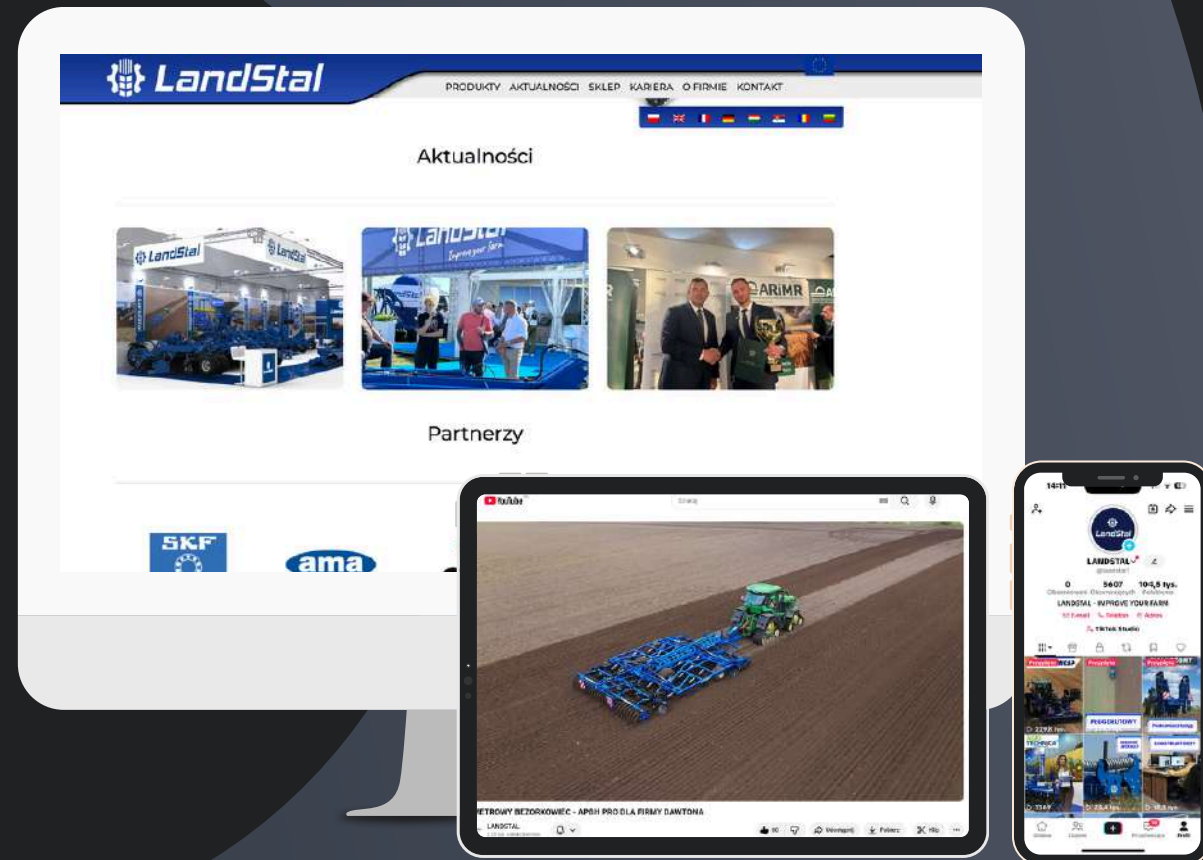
LandStal

PRODUKTY AKTUALNOŚCI SKLEP KARIERA O FIRMIE KONTAKT

Aktualności

LandStal

LandStal

LandStal
Improve your farm

ARiMR

Partnerzy

SKF

ama

YouTube

Szukaj

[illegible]METROWY BEZORKOWIEC - APSH PRO DLA FIRMY DAWTONA

LANDSTAL

90

Udostępnij

Pobierz

Klip

14:11

LandStal

LANDSTAL

@landstal

0 5607 10=5,5 tys.

Obserwowani Obserwujący Polubienia

LANDSTAL - IMPROVE YOUR FARM

E-mail Telefon Adres

TikTok Studio

Przypięte Przypięte Przypięte

PORADNIKI

PEGGIOLATORY

Podsumowanie

TECHNIKA

2379 tys.

23,4 tys.

18,3 tys.

Główna

Znajomi

Wiadomości

Profil